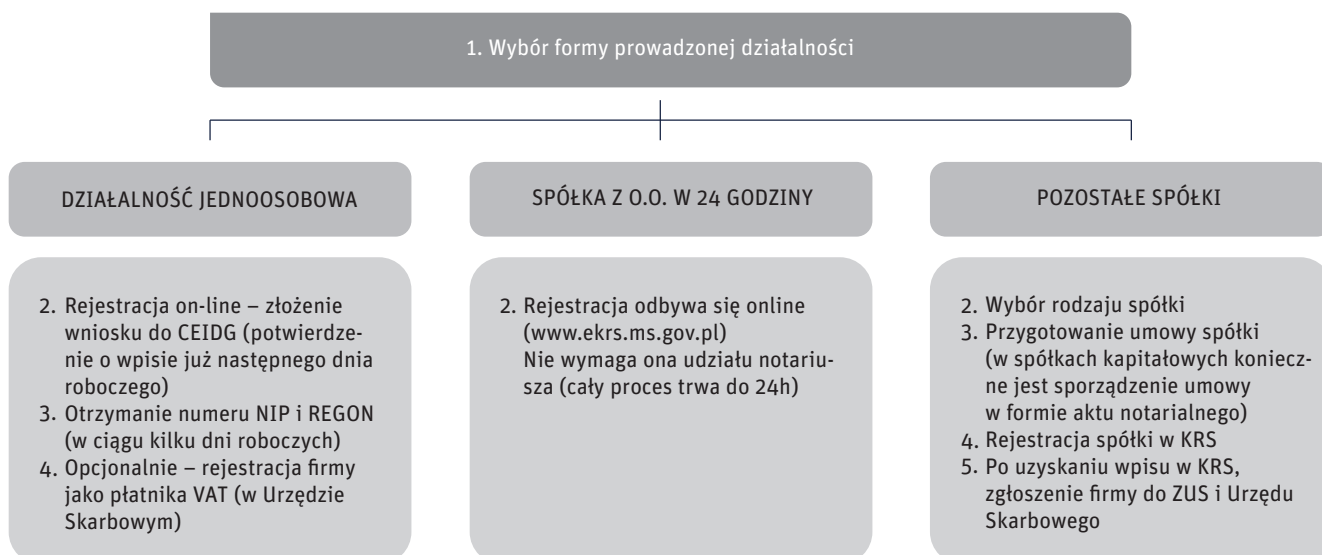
1. Wybór formy prowadzonej działalności

DZIAŁALNOŚĆ JEDNOOSOBOWA

2. Rejestracja on-line – złożenie wniosku do CEIDG (potwierdzenie o wpisie już następnego dnia roboczego)
3. Otrzymanie numeru NIP i REGON (w ciągu kilku dni roboczych)
4. Opcjonalnie – rejestracja firmy jako płatnika VAT (w Urzędzie Skarbowym)

SPÓŁKA Z O.O. W 24 GODZINY

2. Rejestracja odbywa się online (www.ekrs.ms.gov.pl) Nie wymaga ona udziału notariusza (cały proces trwa do 24h)

POZOSTAŁE SPÓŁKI

2. Wybór rodzaju spółki
3. Przygotowanie umowy spółki (w spółkach kapitałowych konieczne jest sporządzenie umowy w formie aktu notarialnego)
4. Rejestracja spółki w KRS
5. Po uzyskaniu wpisu w KRS, zgłoszenie firmy do ZUS i Urzędu Skarbowego